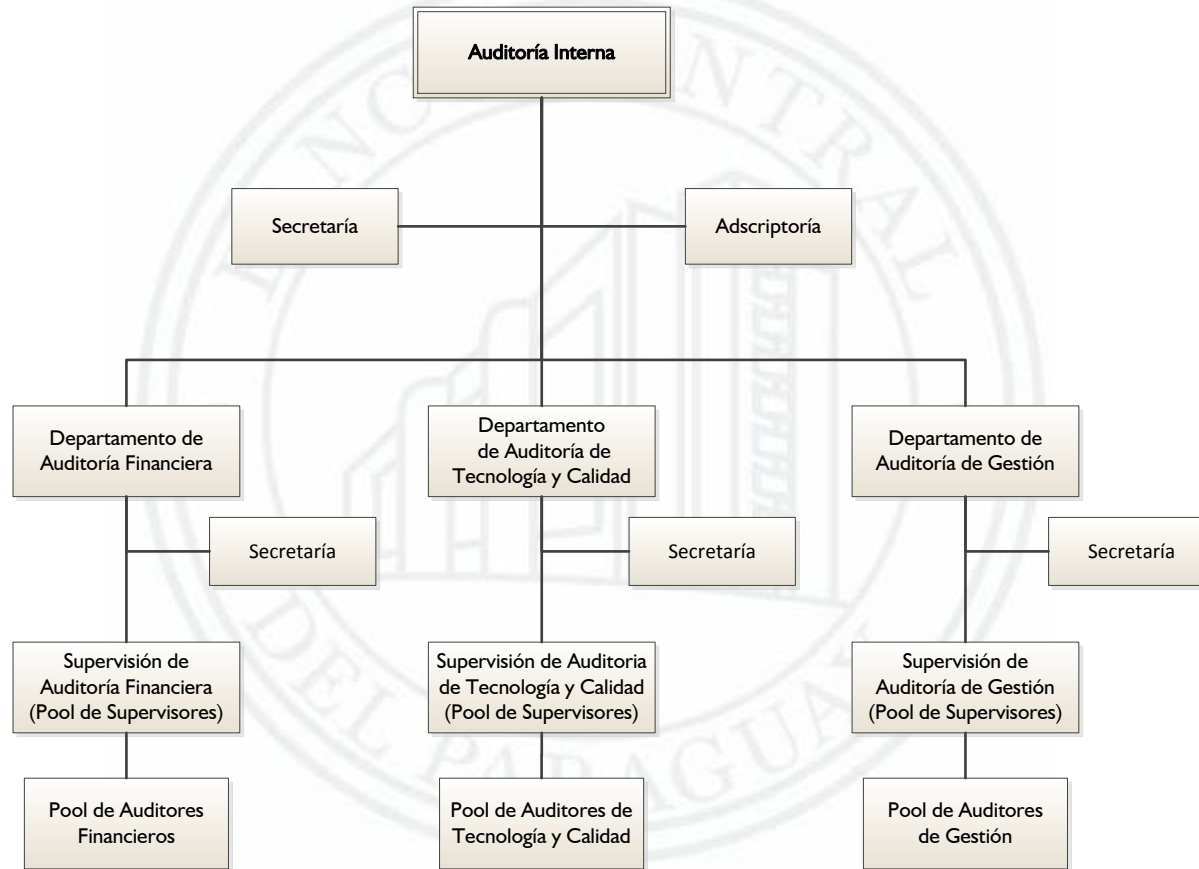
Auditoría Interna

Secretaría

Adscriptoría

Departamento de Auditoría Financiera

Departamento de Auditoría de Tecnología y Calidad

Departamento de Auditoría de Gestión

Secretaría

Secretaría

Secretaría

Supervisión de Auditoría Financiera (Pool de Supervisores)

Supervisión de Auditoria de Tecnología y Calidad (Pool de Supervisores)

Supervisión de Auditoría de Gestión (Pool de Supervisores)

Pool de Auditores Financieros

Pool de Auditores de Tecnología y Calidad

Pool de Auditores de Gestión

BANCO CENTRAL DEL PARAGUAY